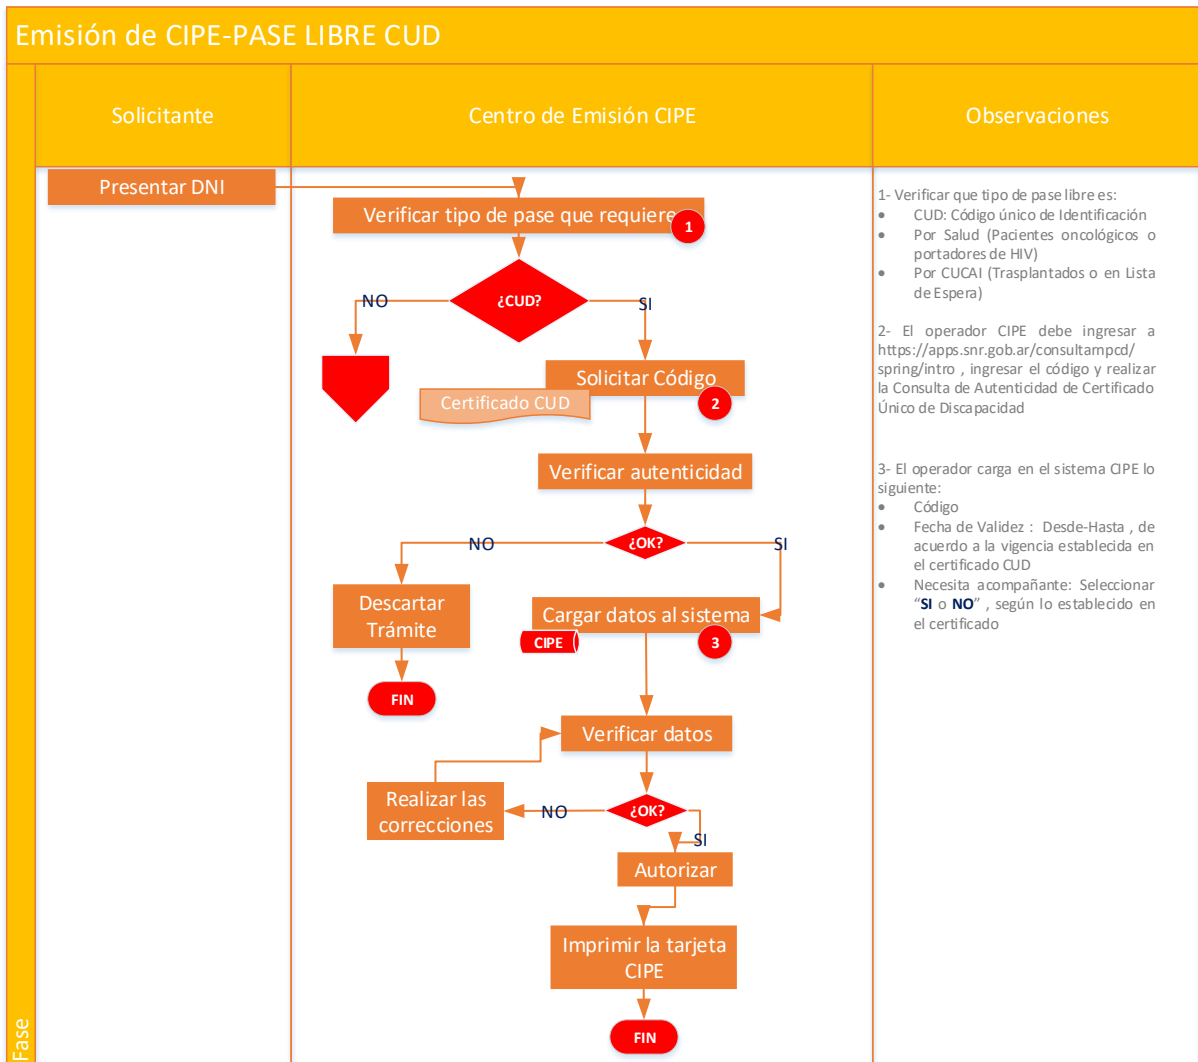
Emisión de CIPE-PASE LIBRE CUD

Solicitante

Centro de Emisión CIPE

Observaciones

Presentar DNI

Verificar tipo de pase que requiere

1

¿CUD?

NO

SI

Solicitar Código

Certificado CUD

2

Verificar autenticidad

¿OK?

NO

SI

Descartar Trámite

FIN

Cargar datos al sistema

CIPE

3

Verificar datos

Realizar las correcciones

NO

¿OK?

SI

Autorizar

Imprimir la tarjeta CIPE

FIN

1- Verificar que tipo de pase libre es:
• CUD: Código único de Identificación
• Por Salud (Pacientes oncológicos o portadores de HIV)
• Por CUCAI (Trasplantados o en Lista de Espera)

2- El operador CIPE debe ingresar a https://apps.snr.gob.ar/consultarnpcd/spring/intro , ingresar el código y realizar la Consulta de Autenticidad de Certificado Único de Discapacidad

3- El operador carga en el sistema CIPE lo siguiente:
• Código
• Fecha de Validez : Desde-Hasta , de acuerdo a la vigencia establecida en el certificado CUD
• Necesita acompañante: Seleccionar "SI o NO" , según lo establecido en el certificado

Fase